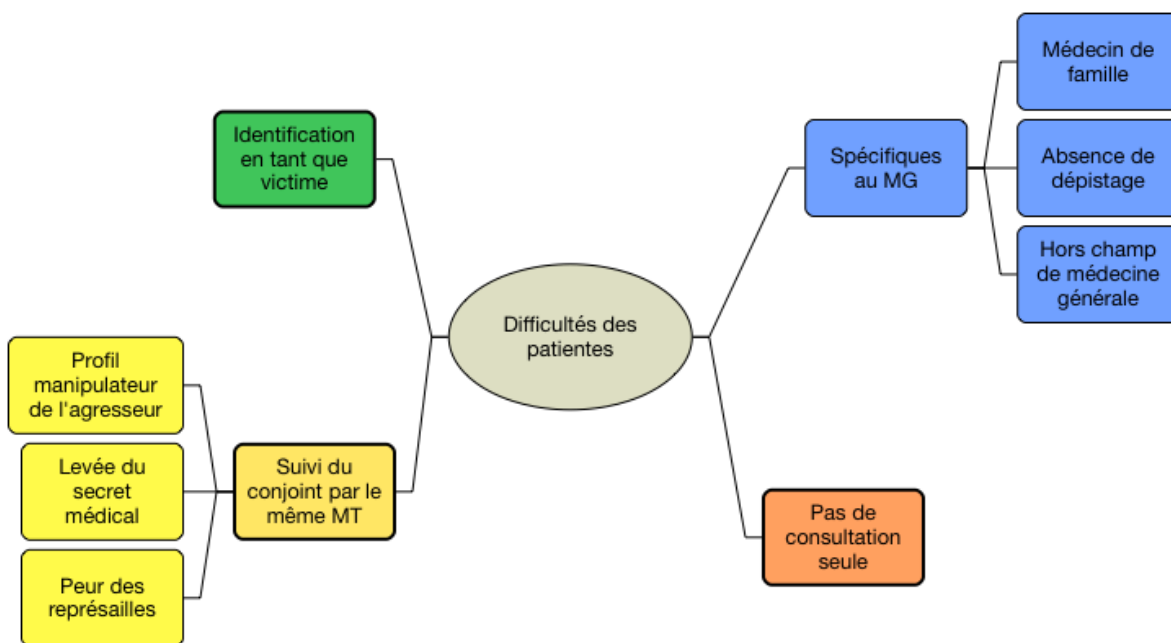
Difficultés des patientes

Identification en tant que victime

Suivi du conjoint par le même MT

Profil manipulateur de l'agresseur

Levée du secret médical

Peur des représailles

Spécifiques au MG

Médecin de famille

Absence de dépistage

Hors champ de médecine générale

Pas de consultation seule